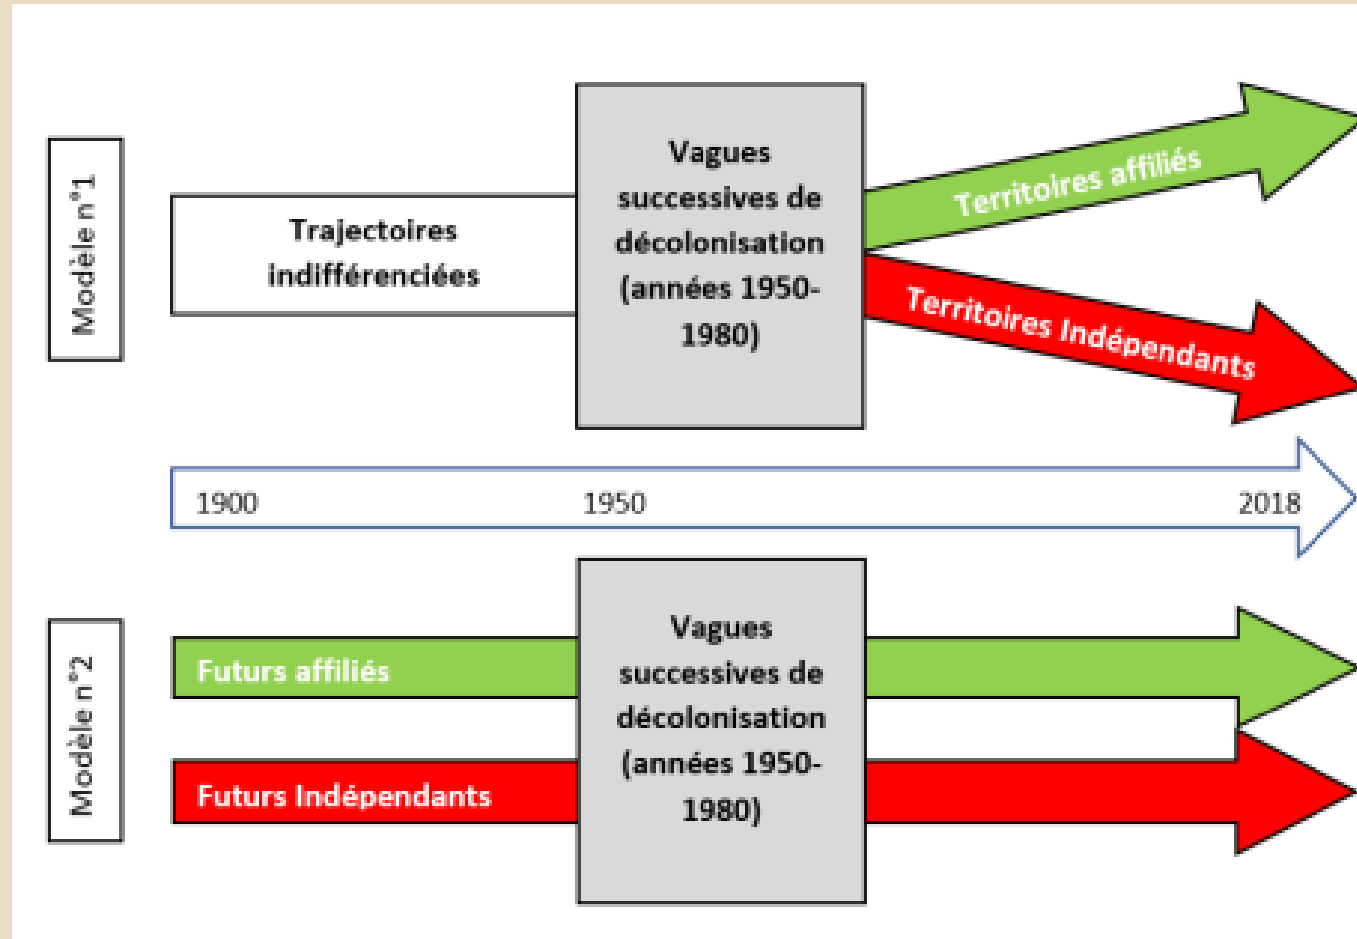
Modèle n°1

Trajectoires indifférenciées

Vagues successives de décolonisation (années 1950-1980)

Territoires affiliés

Territoires Indépendants

1900

1950

2018

Modèle n°2

Futurs affiliés

Futurs Indépendants

Vagues successives de décolonisation (années 1950-1980)